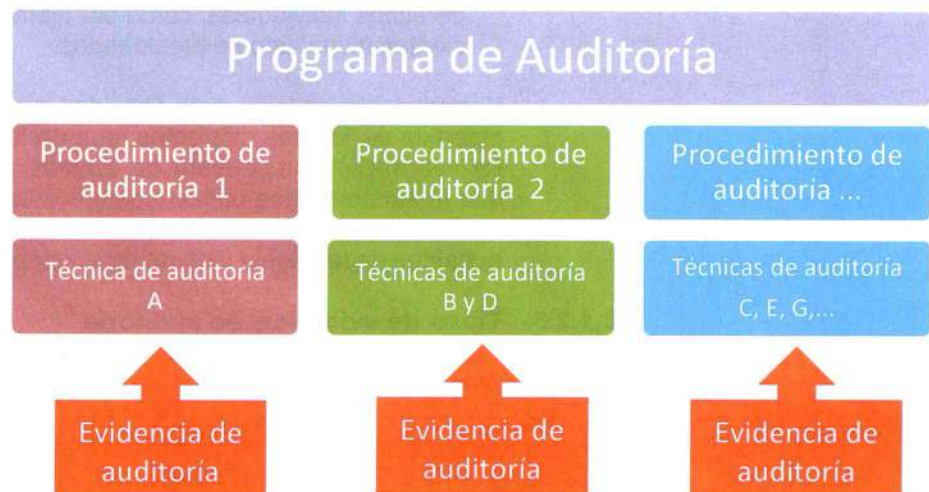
Programa de Auditoría

Procedimiento de auditoría 1

Técnica de auditoría A

Evidencia de auditoría

Procedimiento de auditoría 2

Técnicas de auditoría B y D

Evidencia de auditoría

Procedimiento de auditoria ...

Técnicas de auditoria C, E, G,...

Evidencia de auditoría